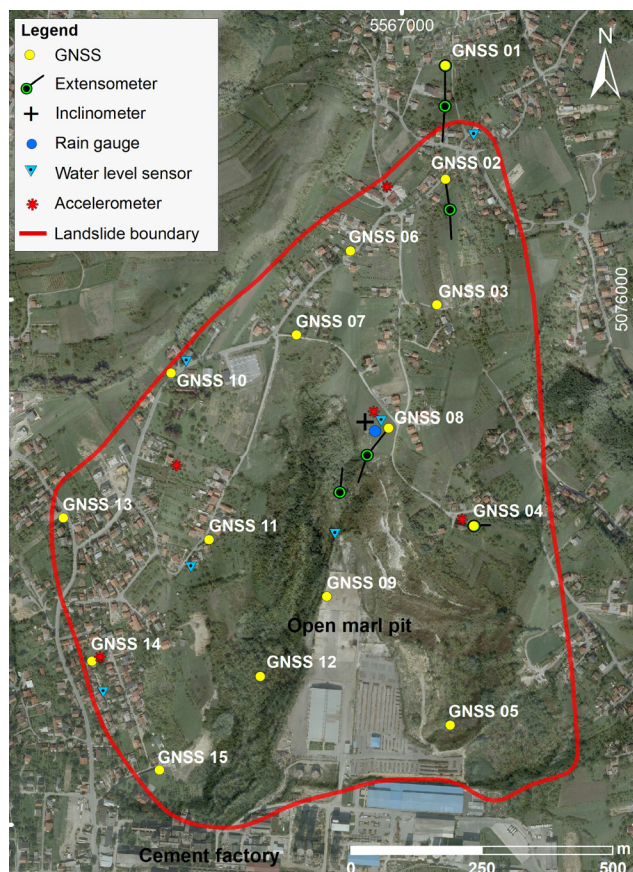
Legend
GNSS
Extensometer
Inclinometer
Rain gauge
Water level sensor
Accelerometer
Landslide boundary

5567000
N
5076000

GNSS 01
GNSS 02
GNSS 06
GNSS 03
GNSS 07
GNSS 10
GNSS 08
GNSS 13
GNSS 11
GNSS 04
GNSS 09
Open marl pit
GNSS 14
GNSS 12
GNSS 05
GNSS 15
Cement factory
0 250 500 m